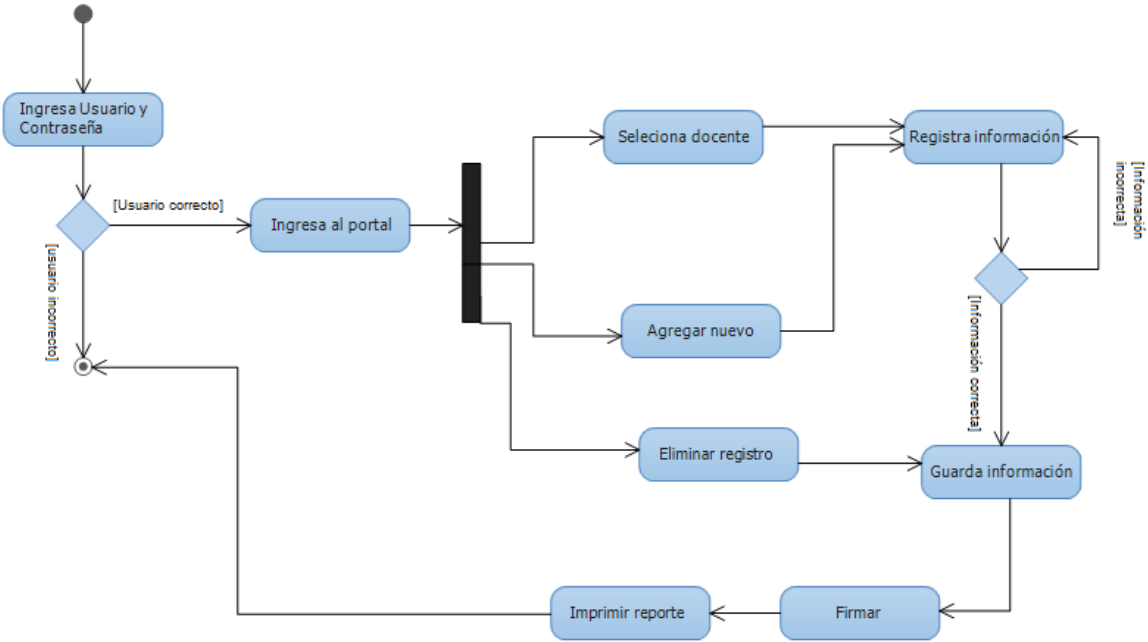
Ingresa Usuario y Contraseña

[Usuario correcto]

[usuario incorrecto]

Ingresa al portal

Seleciona docente

Agregar nuevo

Eliminar registro

Registra información

[Información incorrecta]

[Información correcta]

Guarda información

Firmar

Imprimir reporte